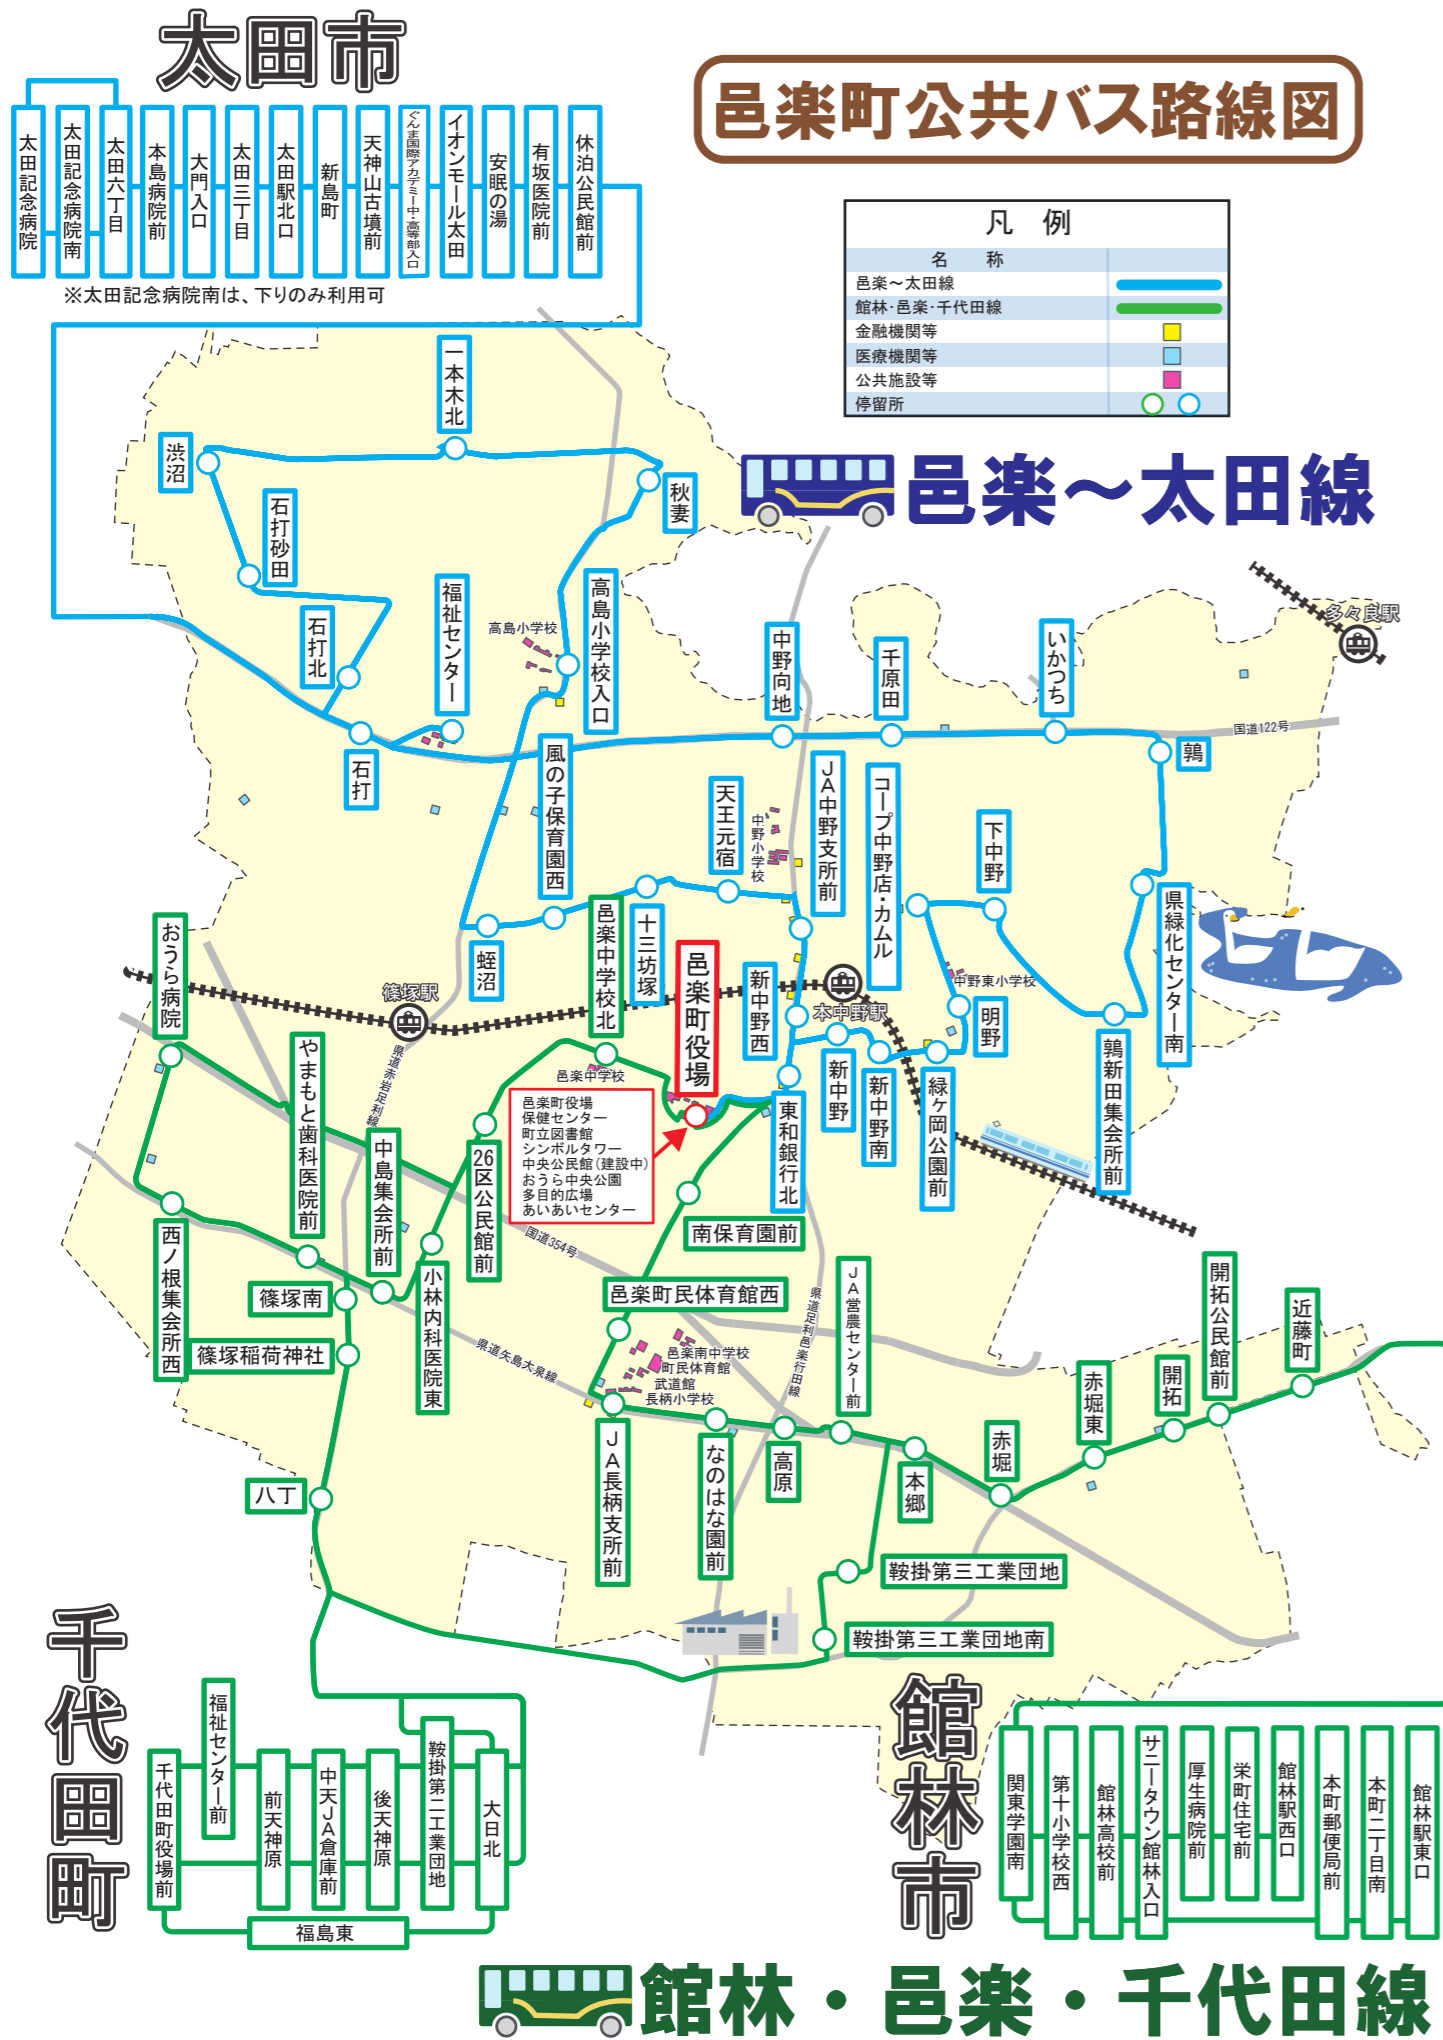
太田市

太田記念病院
太田記念病院南
太田六丁目
本島病院前
大門入口
太田三丁目
太田駅北口
新島町
天神山古墳前
ぐんま国際アカデミー中・高等部入口
イオンモール太田
安眠の湯
有坂医院前
休泊公民館前

※太田記念病院南は、下りのみ利用可

邑楽町公共バス路線図

凡　例

| 名　称 | |
|---|---|
| 邑楽～太田線 | |
| 館林·邑楽·千代田線 | |
| 金融機関等 | |
| 医療機関等 | |
| 公共施設等 | |
| 停留所 | |

邑楽～太田線

一本木北
渋沼
石打砂田
石打北
石打
秋妻
福祉センター
高島小学校
高島小学校入口
中野向地
千原田
いかつち
多々良駅
国道122号
鶉
風の子保育園西
天王元宿
中野小学校
JA中野支所前
コープ中野店・カムル
下中野
県緑化センター南
おうら病院
篠塚駅
蛭沼
邑楽中学校北
十三坊塚
邑楽町役場
新中野西
本中野駅
中野東小学校
明野
鶉新田集会所前
新中野
新中野南
緑ケ岡公園前
県道赤岩足利線
邑楽中学校
邑楽町役場
保健センター
町立図書館
シンボルタワー
中央公民館（建設中）
おうら中央公園
多目的広場
あいあいセンター
東和銀行北
やまもと歯科医院前
中島集会所前
26区公民館前
国道354号
南保育園前
邑楽町民体育館西
JA営農センター前
県道足利邑楽行田線
西ノ根集会所西
篠塚南
篠塚稲荷神社
小林内科医院東
県道矢島大泉線
邑楽南中学校
町民体育館
武道館
長柄小学校
JA長柄支所前
なのはな園前
高原
本郷
赤堀
赤堀東
開拓
開拓公民館前
近藤町
八丁
鞍掛第三工業団地
鞍掛第三工業団地南

千代田町

千代田町役場前
福祉センター前
前天神原
中天JA倉庫前
後天神原
鞍掛第二工業団地
大日北
福島東

館林市

関東学園南
第十小学校西
館林高校前
サニータウン館林入口
厚生病院前
栄町住宅前
館林駅西口
本町郵便局前
本町二丁目南
館林駅東口

館林・邑楽・千代田線